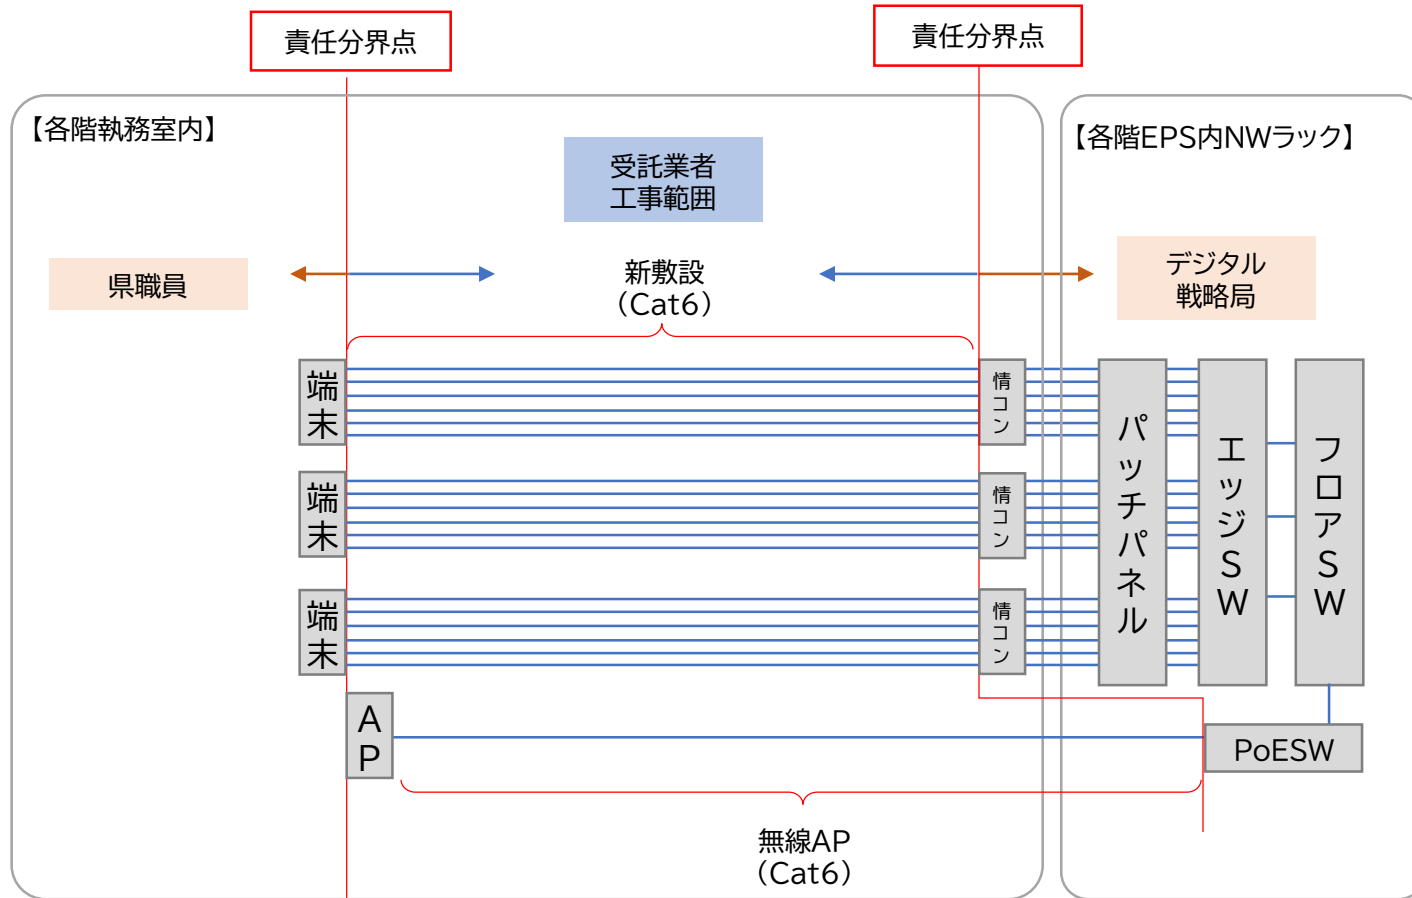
責任分界点

責任分界点

【各階執務室内】

【各階EPS内NWラック】

受託業者
工事範囲

県職員

新敷設
（Cat6）

デジタル
戦略局

端末

情コン

端末

情コン

端末

情コン

パッチパネル

エッジSW

フロアSW

AP

PoESW

無線AP
（Cat6）